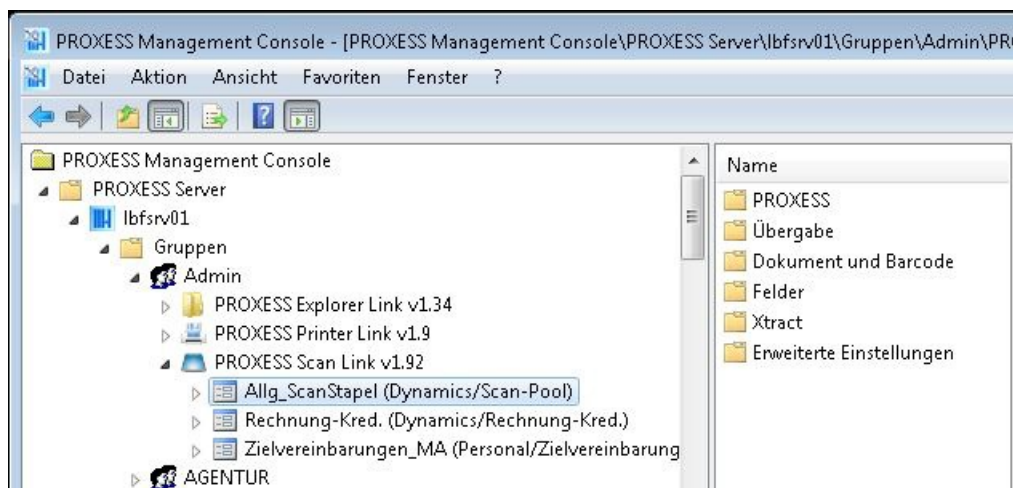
PROXESS Management Console - [PROXESS Management Console\PROXESS Server\lbfsrv01\Gruppen\Admin\PR

Datei Aktion Ansicht Favoriten Fenster ?

PROXESS Management Console
PROXESS Server
lbfsrv01
Gruppen
Admin
PROXESS Explorer Link v1.34
PROXESS Printer Link v1.9
PROXESS Scan Link v1.92
Allg_ScanStapel (Dynamics/Scan-Pool)
Rechnung-Kred. (Dynamics/Rechnung-Kred.)
Zielvereinbarungen_MA (Personal/Zielvereinbarung
AGENTUR

Name
PROXESS
Übergabe
Dokument und Barcode
Felder
Xtract
Erweiterte Einstellungen